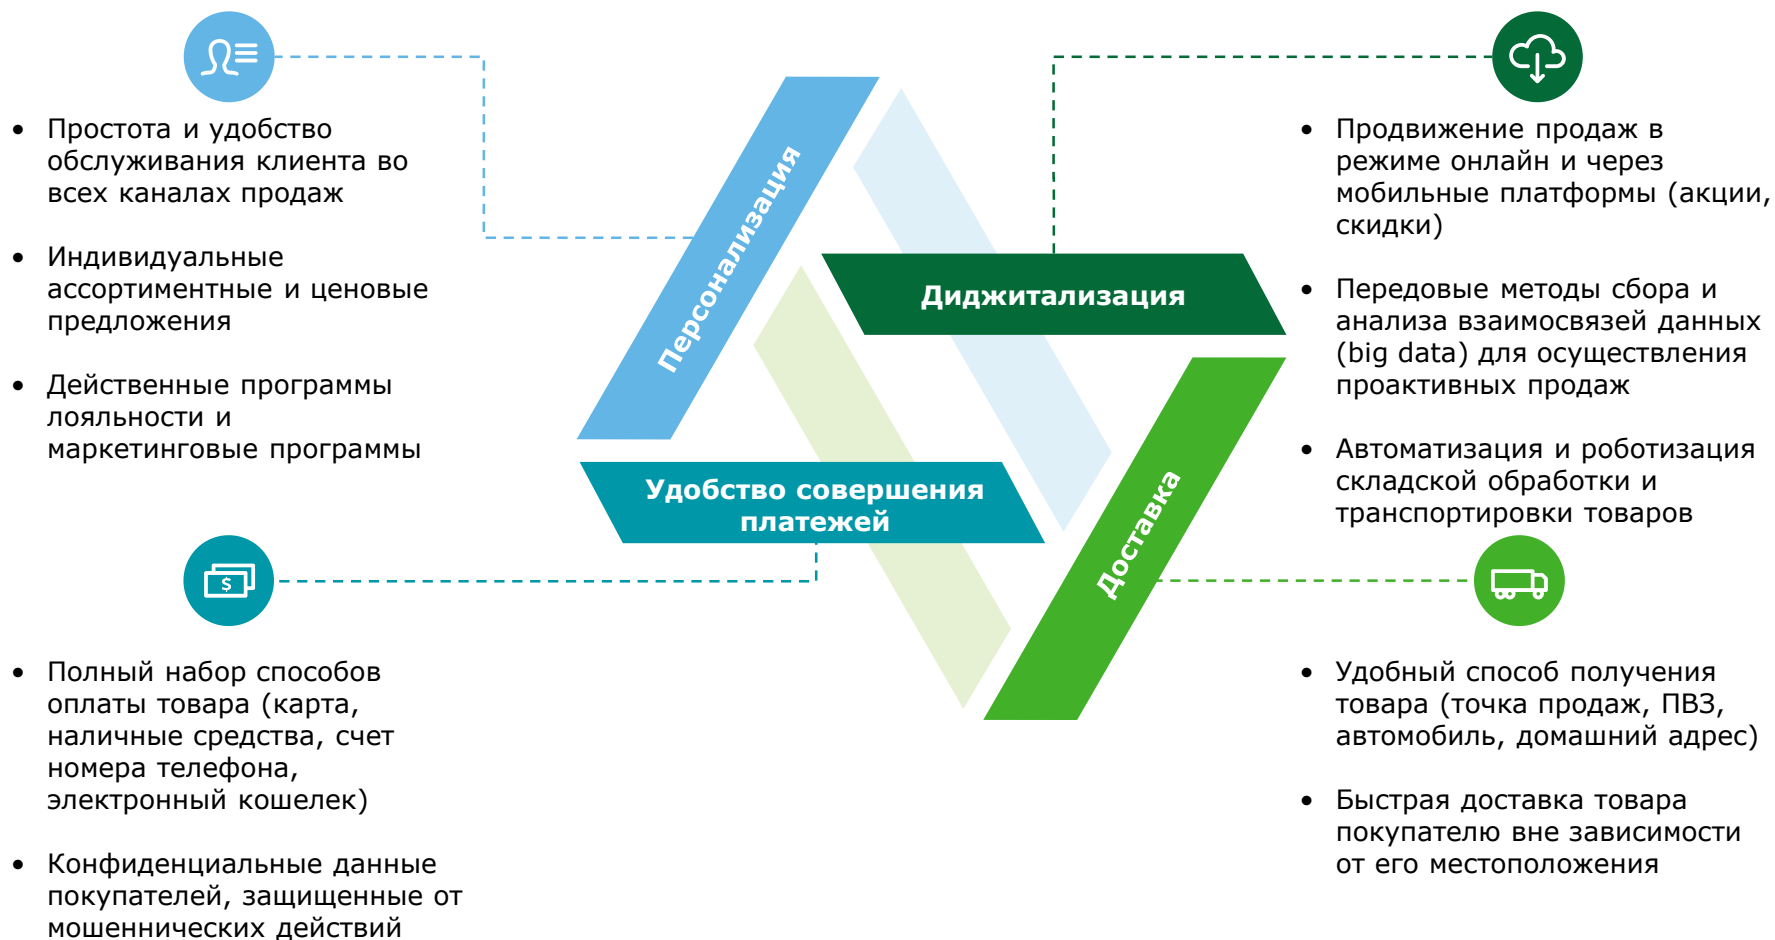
- Простота и удобство обслуживания клиента во всех каналах продаж
- Индивидуальные ассортиментные и ценовые предложения
- Действенные программы лояльности и маркетинговые программы

Персонализация

Диджитализация

- Продвижение продаж в режиме онлайн и через мобильные платформы (акции, скидки)
- Передовые методы сбора и анализа взаимосвязей данных (big data) для осуществления проактивных продаж
- Автоматизация и роботизация складской обработки и транспортировки товаров

Удобство совершения платежей

Доставка

$

- Полный набор способов оплаты товара (карта, наличные средства, счет номера телефона, электронный кошелек)
- Конфиденциальные данные покупателей, защищенные от мошеннических действий

- Удобный способ получения товара (точка продаж, ПВЗ, автомобиль, домашний адрес)
- Быстрая доставка товара покупателю вне зависимости от его местоположения